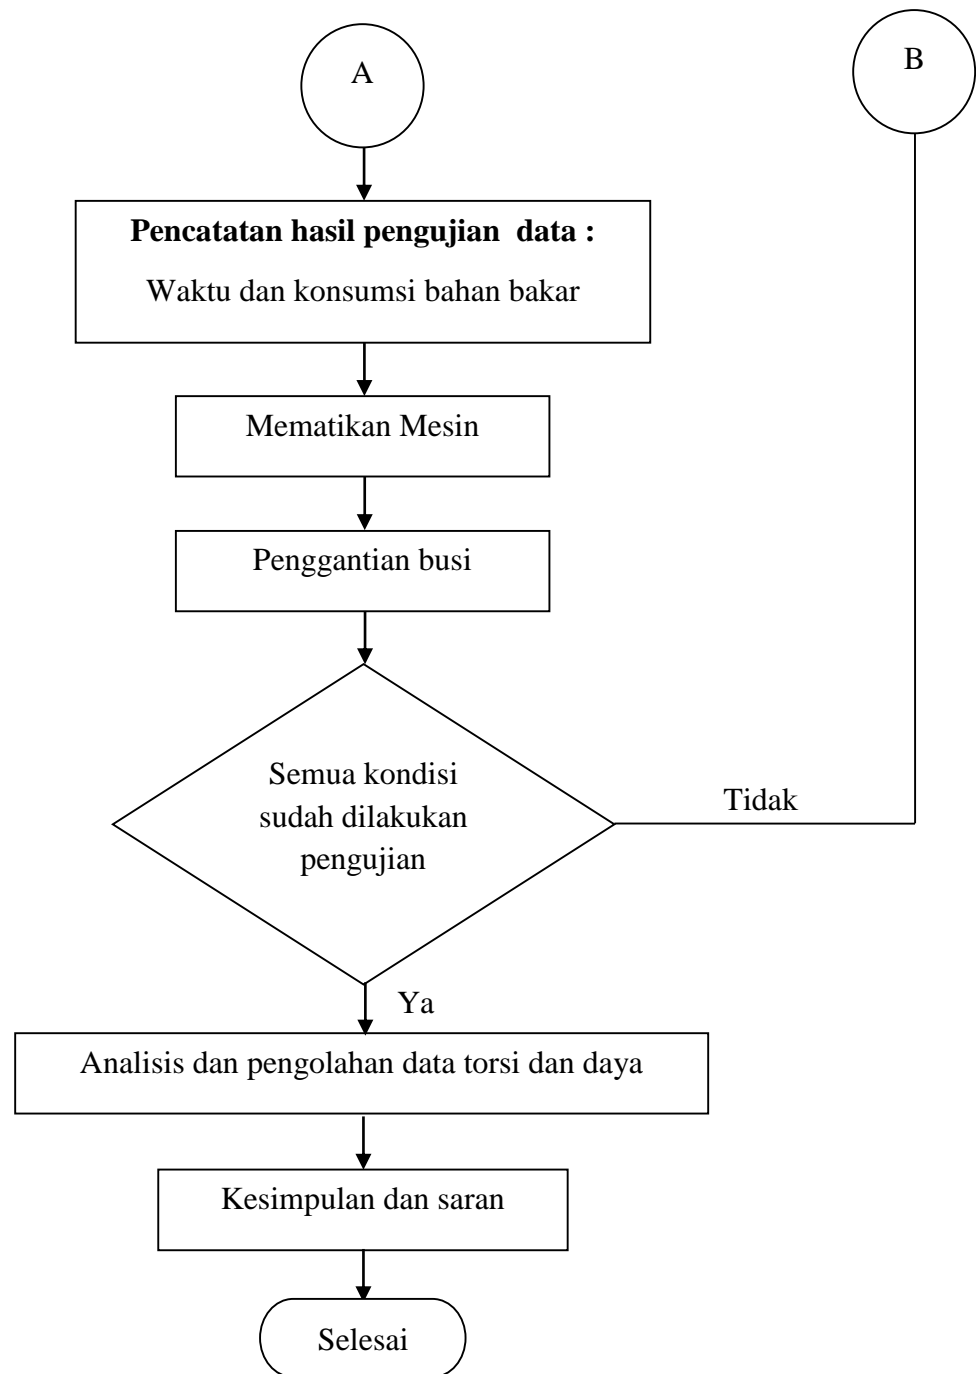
A

B

**Pencatatan hasil pengujian data :**

Waktu dan konsumsi bahan bakar

Mematikan Mesin

Penggantian busi

Semua kondisi sudah dilakukan pengujian

Tidak

Ya

Analisis dan pengolahan data torsi dan daya

Kesimpulan dan saran

Selesai